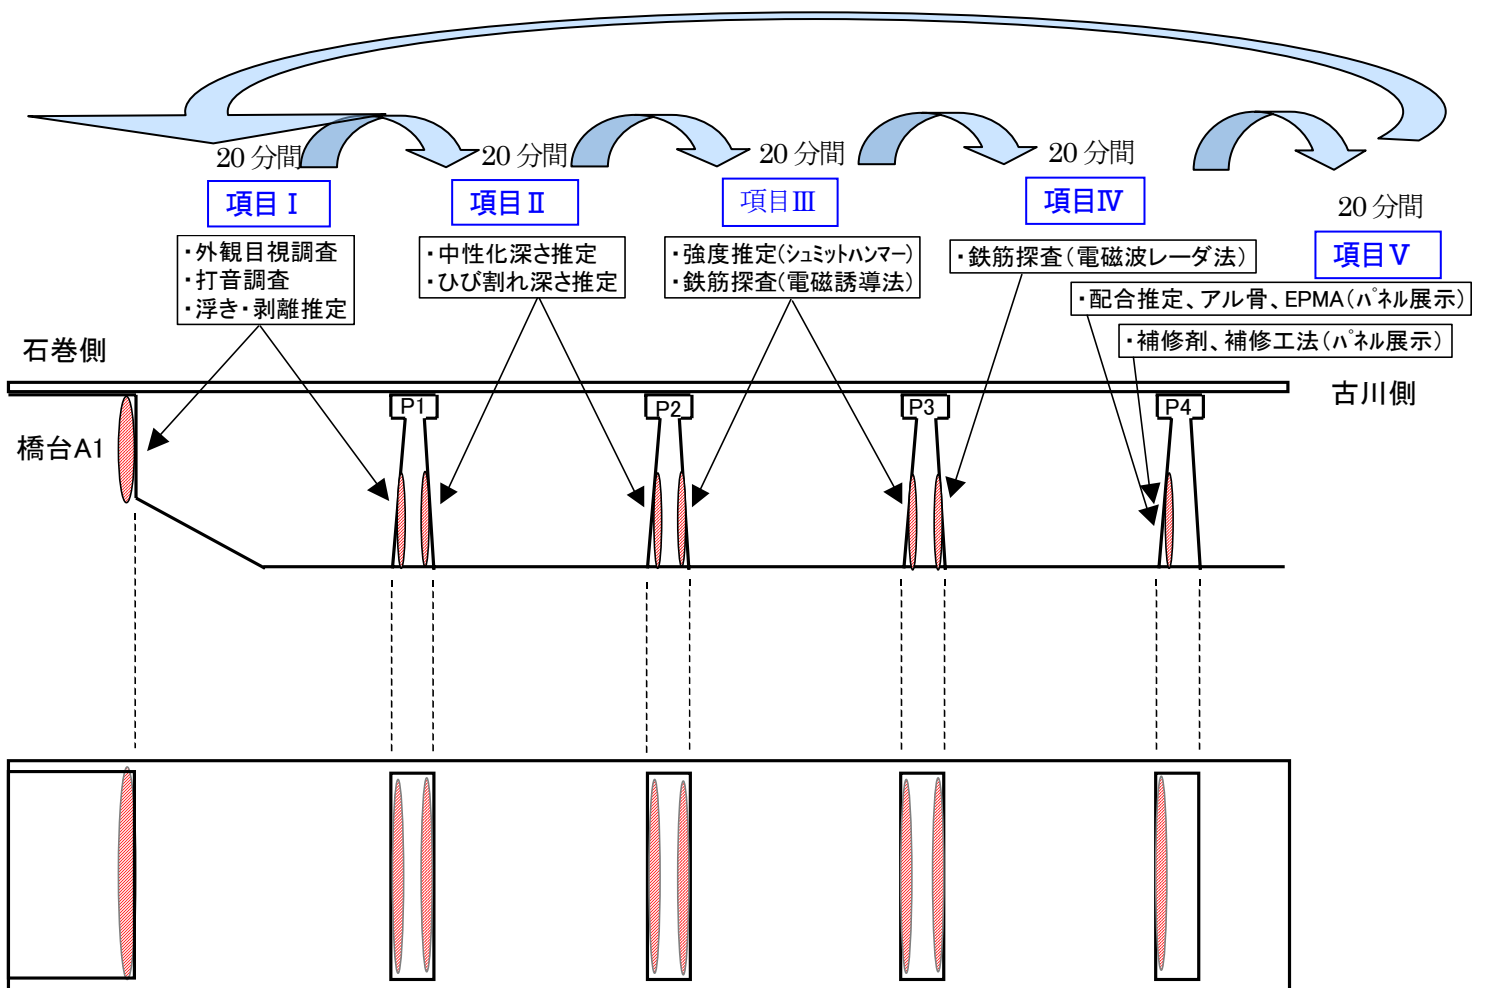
20 分間
20 分間
20 分間
20 分間
20 分間

項目Ⅰ
・外観目視調査
・打音調査
・浮き・剥離推定

項目Ⅱ
・中性化深さ推定
・ひび割れ深さ推定

項目Ⅲ
・強度推定(シュミットハンマー)
・鉄筋探査(電磁誘導法)

項目Ⅳ
・鉄筋探査(電磁波レーダ法)

項目Ⅴ
・配合推定、アル骨、EPMA(パネル展示)
・補修剤、補修工法(パネル展示)

石巻側
古川側
橋台A1
P1
P2
P3
P4